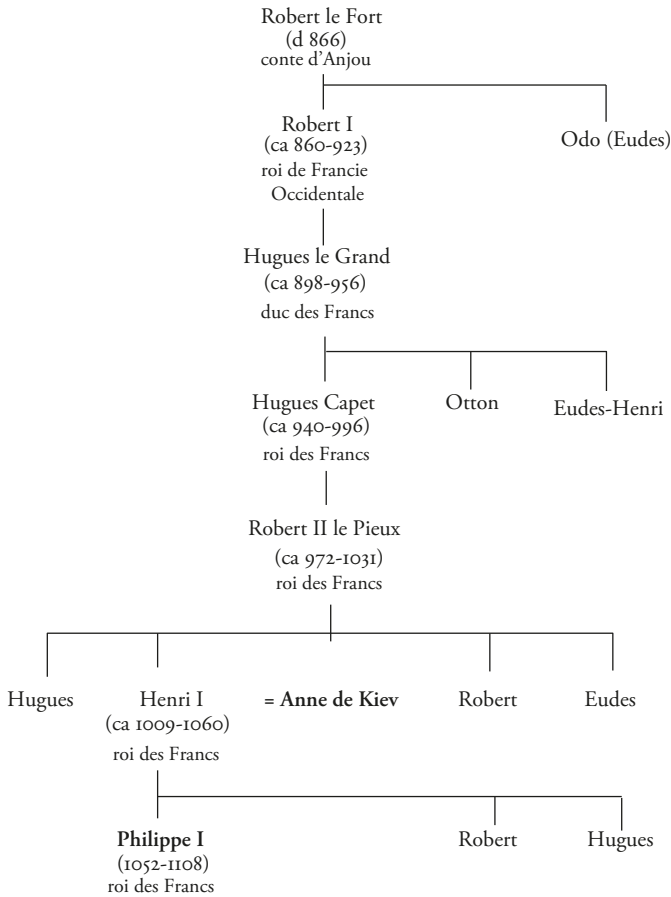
Robert le Fort
(d 866)
conte d'Anjou

Robert I
(ca 860-923)
roi de Francie Occidentale

Odo (Eudes)

Hugues le Grand
(ca 898-956)
duc des Francs

Hugues Capet
(ca 940-996)
roi des Francs

Otton

Eudes-Henri

Robert II le Pieux
(ca 972-1031)
roi des Francs

Hugues

Henri I
(ca 1009-1060)
roi des Francs

**= Anne de Kiev**

Robert

Eudes

**Philippe I**
(1052-1108)
roi des Francs

Robert

Hugues